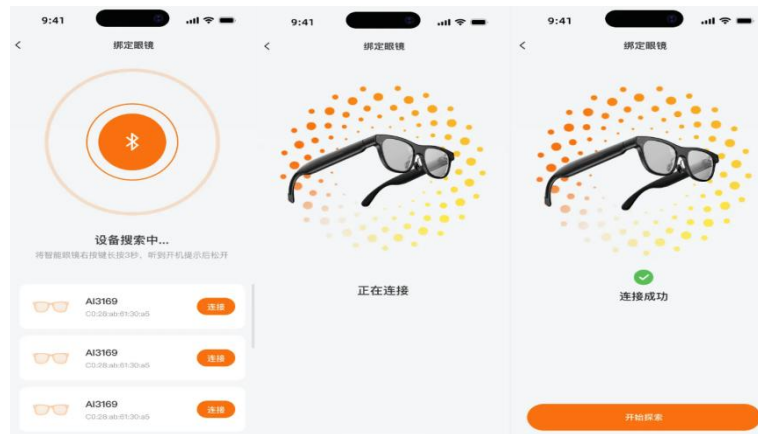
9:41

<

绑定眼镜

设备搜索中...

将智能眼镜右按键长按3秒，听到开机提示后松开

AI3169
C0:28:ab:61:30:a5
连接

AI3169
C0:28:ab:61:30:a5
连接

AI3169
C0:28:ab:61:30:a5
连接

9:41

<

绑定眼镜

正在连接

9:41

<

绑定眼镜

连接成功

开始探索